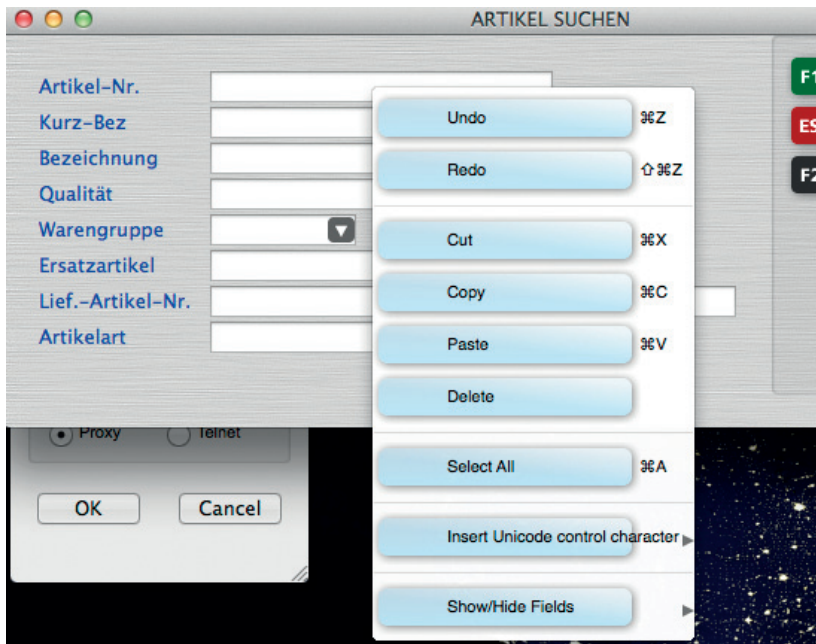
ARTIKEL SUCHEN

Artikel-Nr.
Kurz-Bez
Bezeichnung
Qualität
Warengruppe
Ersatzartikel
Lief.-Artikel-Nr.
Artikelart

F1
ES
F2

Undo ⌘Z
Redo ⇧⌘Z
Cut ⌘X
Copy ⌘C
Paste ⌘V
Delete
Select All ⌘A
Insert Unicode control character
Show/Hide Fields

Proxy
Telnet
OK
Cancel